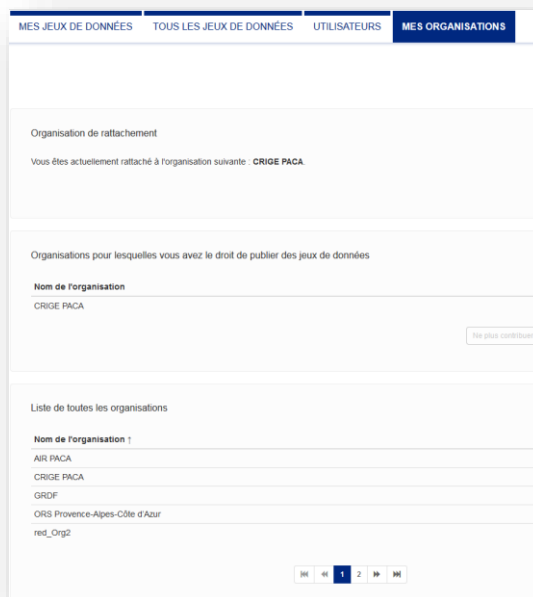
MES JEUX DE DONNÉES | TOUS LES JEUX DE DONNÉES | UTILISATEURS | MES ORGANISATIONS

Organisation de rattachement

Vous êtes actuellement rattaché à l'organisation suivante : **CRIGE PACA**.

Organisations pour lesquelles vous avez le droit de publier des jeux de données

| Nom de l'organisation |
|---|
| CRIGE PACA |

Ne plus contribuer

Liste de toutes les organisations

| Nom de l'organisation ↑ |
|---|
| AIR PACA |
| CRIGE PACA |
| GRDF |
| ORS Provence-Alpes-Côte d'Azur |
| red_Org2 |

⏮ ◀◀ 1 2 ▶▶ ⏭